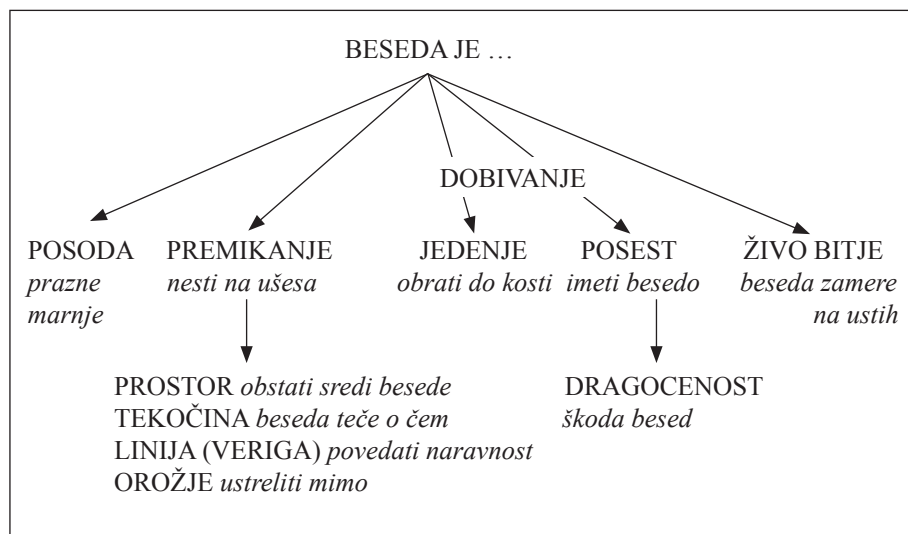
BESEDA JE …

DOBIVANJE

POSODA
prazne marnje

PREMIKANJE
nesti na ušesa

JEDENJE
obrati do kosti

POSEST
imeti besedo

ŽIVO BITJE
beseda zamere na ustih

PROSTOR obstati sredi besede
TEKOČINA beseda teče o čem
LINIJA (VERIGA) povedati naravnost
OROŽJE ustreliti mimo

DRAGOCENOST
škoda besed